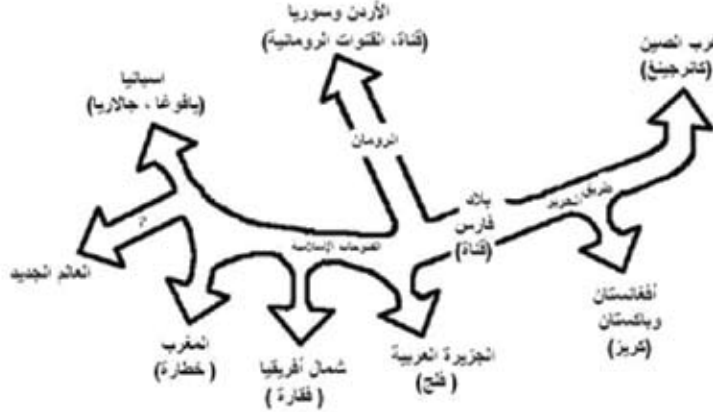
الأردن وسوريا
(قناة، القنوات الرومانية)

غرب الصين
(كانرجينغ)

اسبانيا
(بالقوغا ، جالاريا)

الرومان

بلاد
فارس
(قناة)

طريق الحرير

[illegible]

العالم الجديد

الفتوحات الإسلامية

أفغانستان
وباكستان
(كريز)

المغرب
( خطارة)

شمال أفريقيا
( فقارة )

الجزيرة العربية
(فلج)